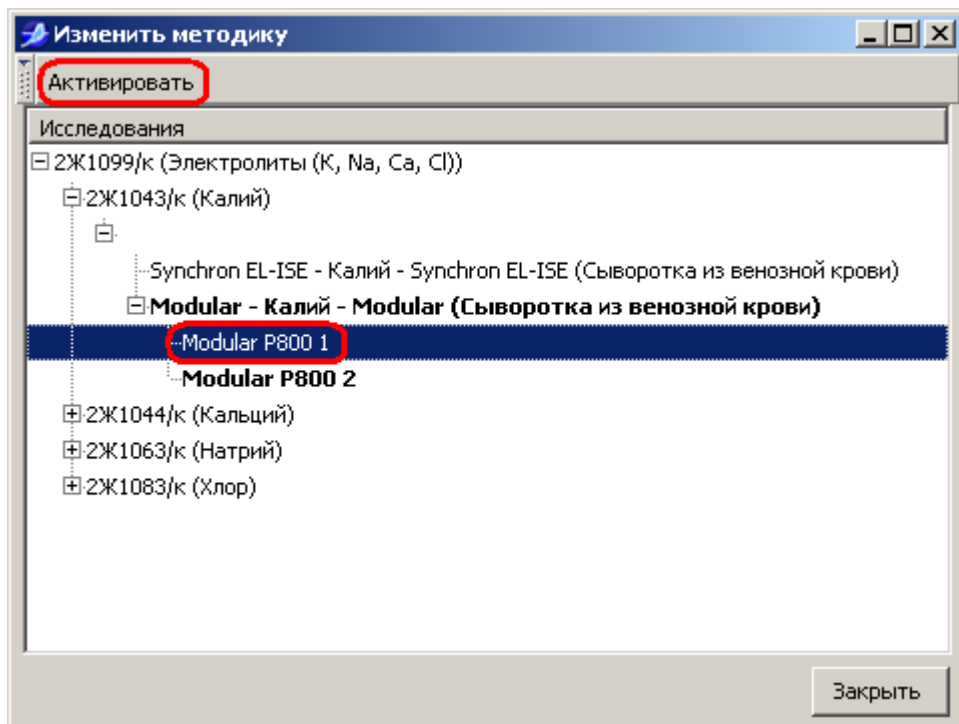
Изменить методику

Активировать

Исследования

2Ж1099/к (Электролиты (K, Na, Ca, Cl))

2Ж1043/к (Калий)

Synchron EL-ISE - Калий - Synchron EL-ISE (Сыворотка из венозной крови)

Modular - Калий - Modular (Сыворотка из венозной крови)

Modular P800 1

Modular P800 2

2Ж1044/к (Кальций)

2Ж1063/к (Натрий)

2Ж1083/к (Хлор)

Закрыть